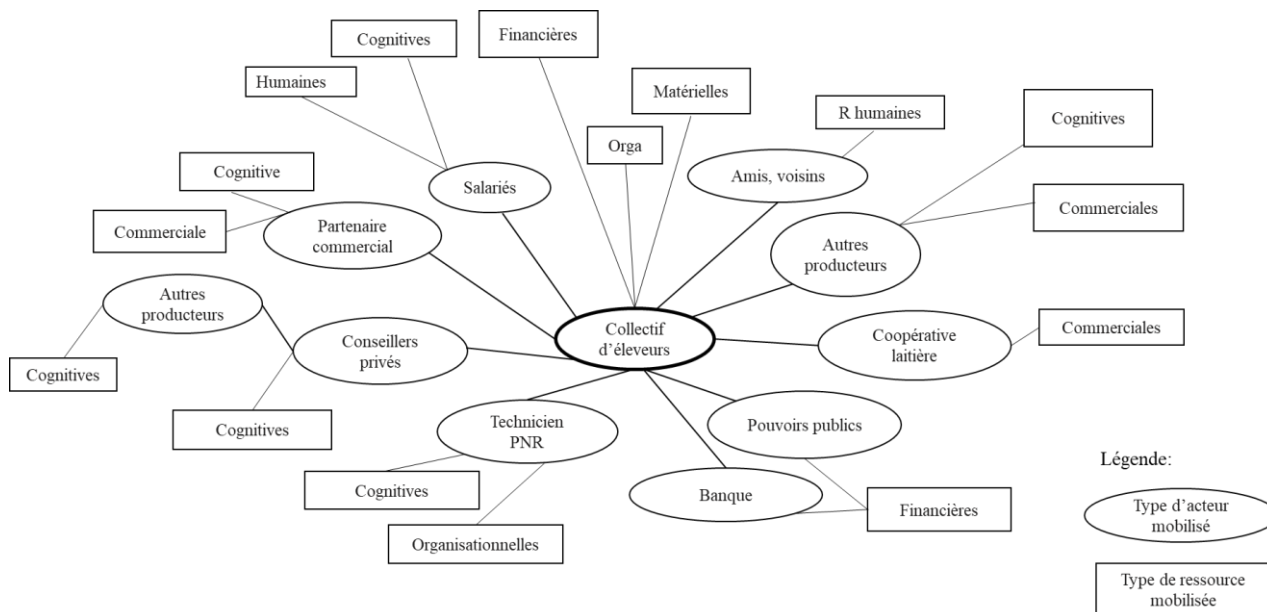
Cognitives

Financières

Humaines

Matérielles

R humaines

Cognitives

Orga

Salariés

Amis, voisins

Cognitive

Partenaire commercial

Commerciale

Commerciales

Autres producteurs

Autres producteurs

Collectif d'éleveurs

Conseillers privés

Coopérative laitière

Commerciales

Cognitives

Cognitives

Technicien PNR

Pouvoirs publics

Légende:

Cognitives

Banque

Financières

Type d'acteur mobilisé

Organisationnelles

Type de ressource mobilisée